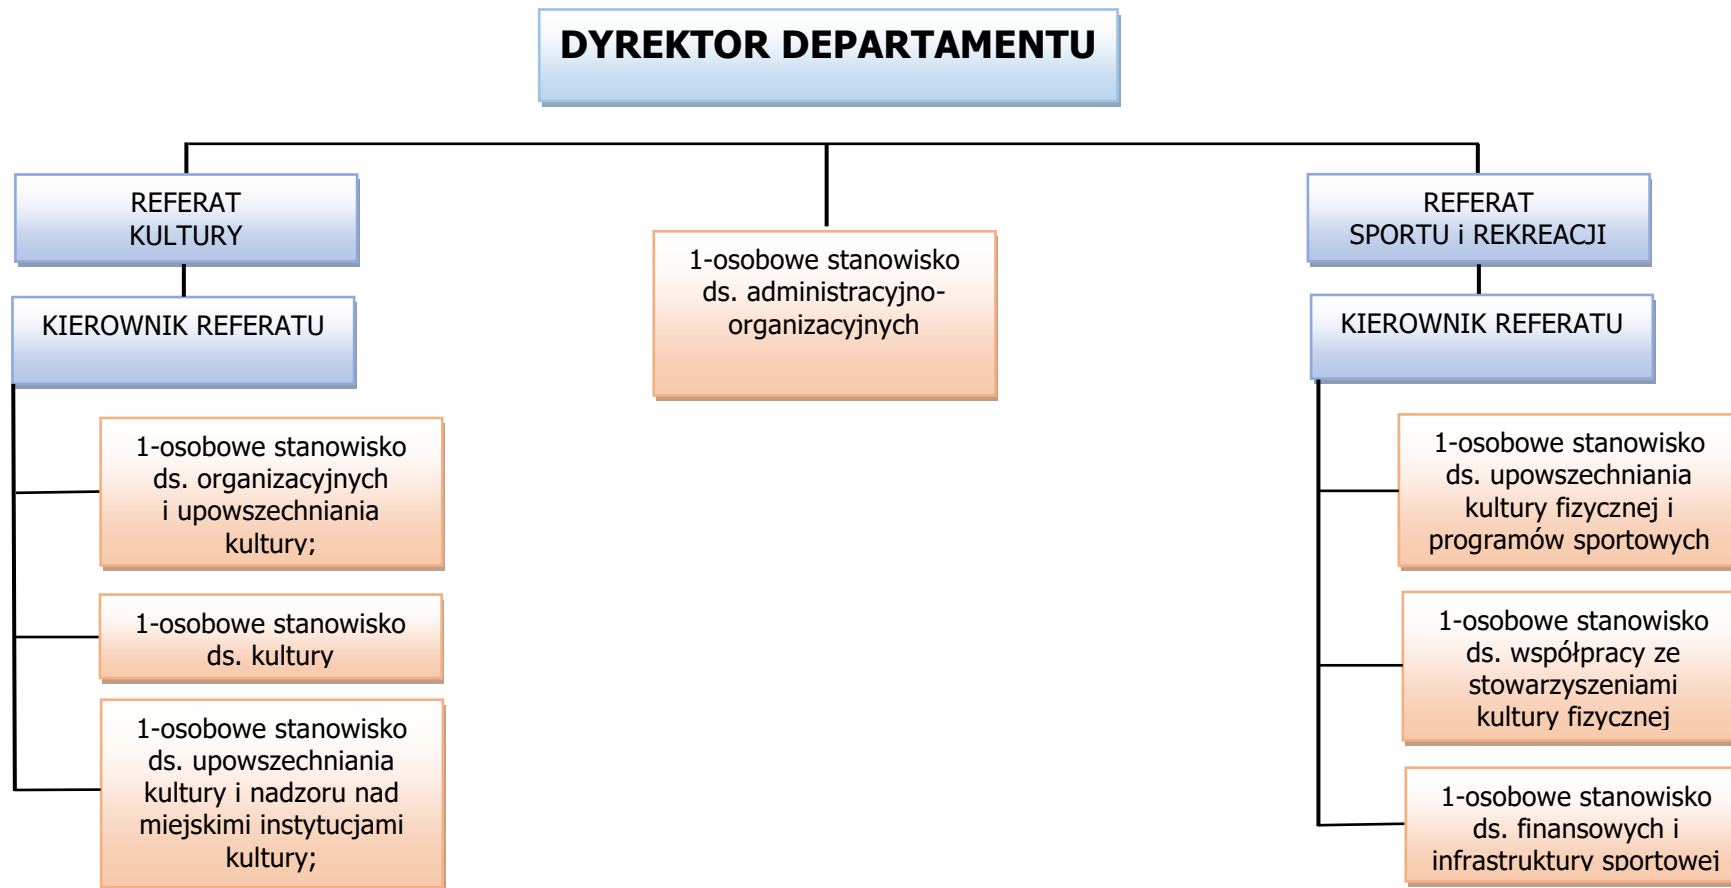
DYREKTOR DEPARTAMENTU

REFERAT KULTURY

KIEROWNIK REFERATU

1-osobowe stanowisko ds. organizacyjnych i upowszechniania kultury;

1-osobowe stanowisko ds. kultury

1-osobowe stanowisko ds. upowszechniania kultury i nadzoru nad miejskimi instytucjami kultury;

1-osobowe stanowisko ds. administracyjno-organizacyjnych

REFERAT SPORTU i REKREACJI

KIEROWNIK REFERATU

1-osobowe stanowisko ds. upowszechniania kultury fizycznej i programów sportowych

1-osobowe stanowisko ds. współpracy ze stowarzyszeniami kultury fizycznej

1-osobowe stanowisko ds. finansowych i infrastruktury sportowej